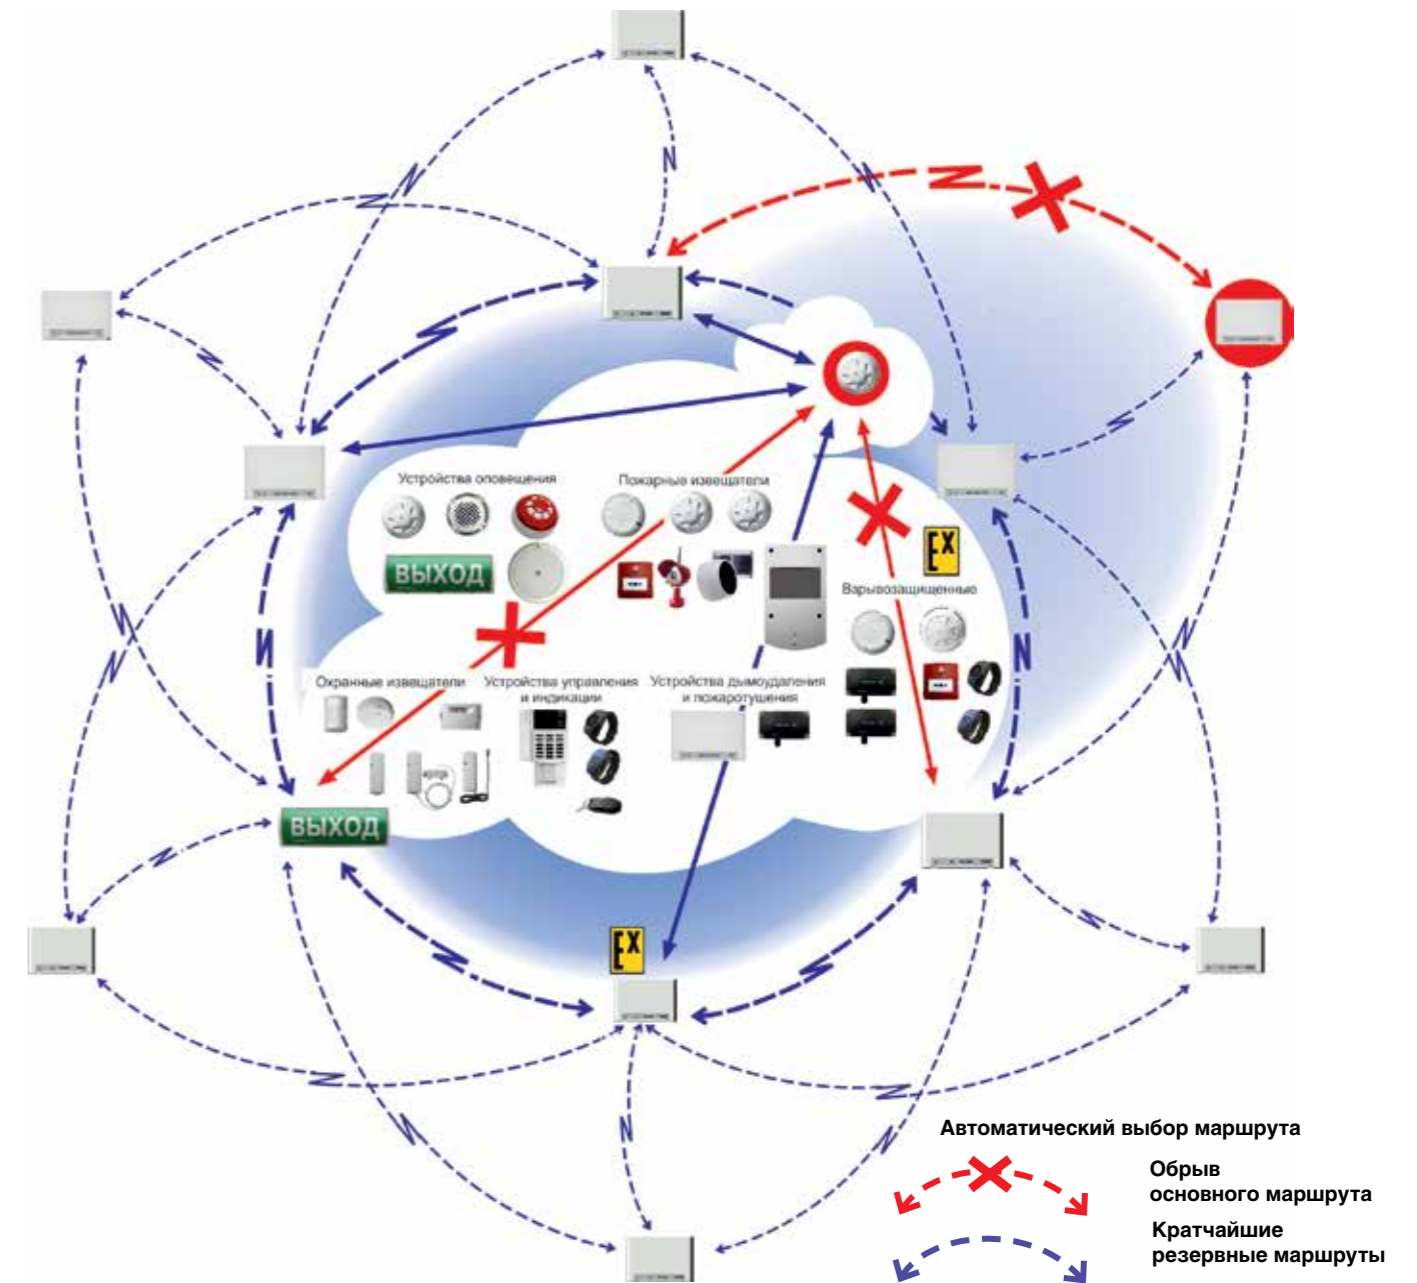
Устройства оповещения

Пожарные извещатели

ВЫХОД

EX

Взрывозащищенные

Охранные извещатели

Устройства управления и индикации

Устройства дымоудаления и пожаротушения

ВЫХОД

EX

Автоматический выбор маршрута

Обрыв основного маршрута

Кратчайшие резервные маршруты